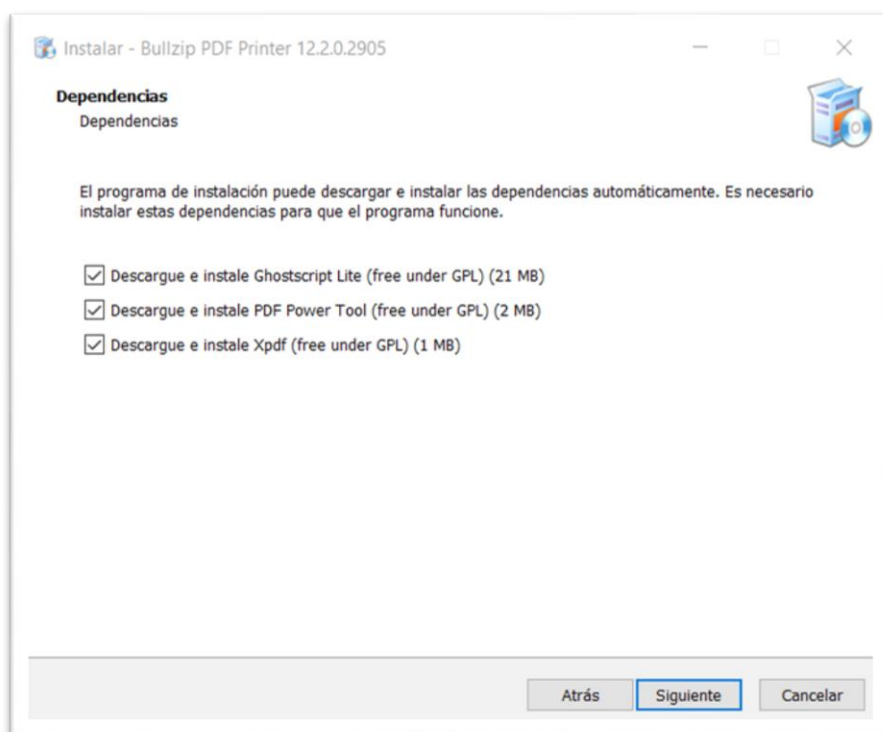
Instalar - Bullzip PDF Printer 12.2.0.2905

Dependencias
Dependencias

El programa de instalación puede descargar e instalar las dependencias automáticamente. Es necesario instalar estas dependencias para que el programa funcione.

Descargue e instale Ghostscript Lite (free under GPL) (21 MB)
Descargue e instale PDF Power Tool (free under GPL) (2 MB)
Descargue e instale Xpdf (free under GPL) (1 MB)

Atrás
Siguiente
Cancelar